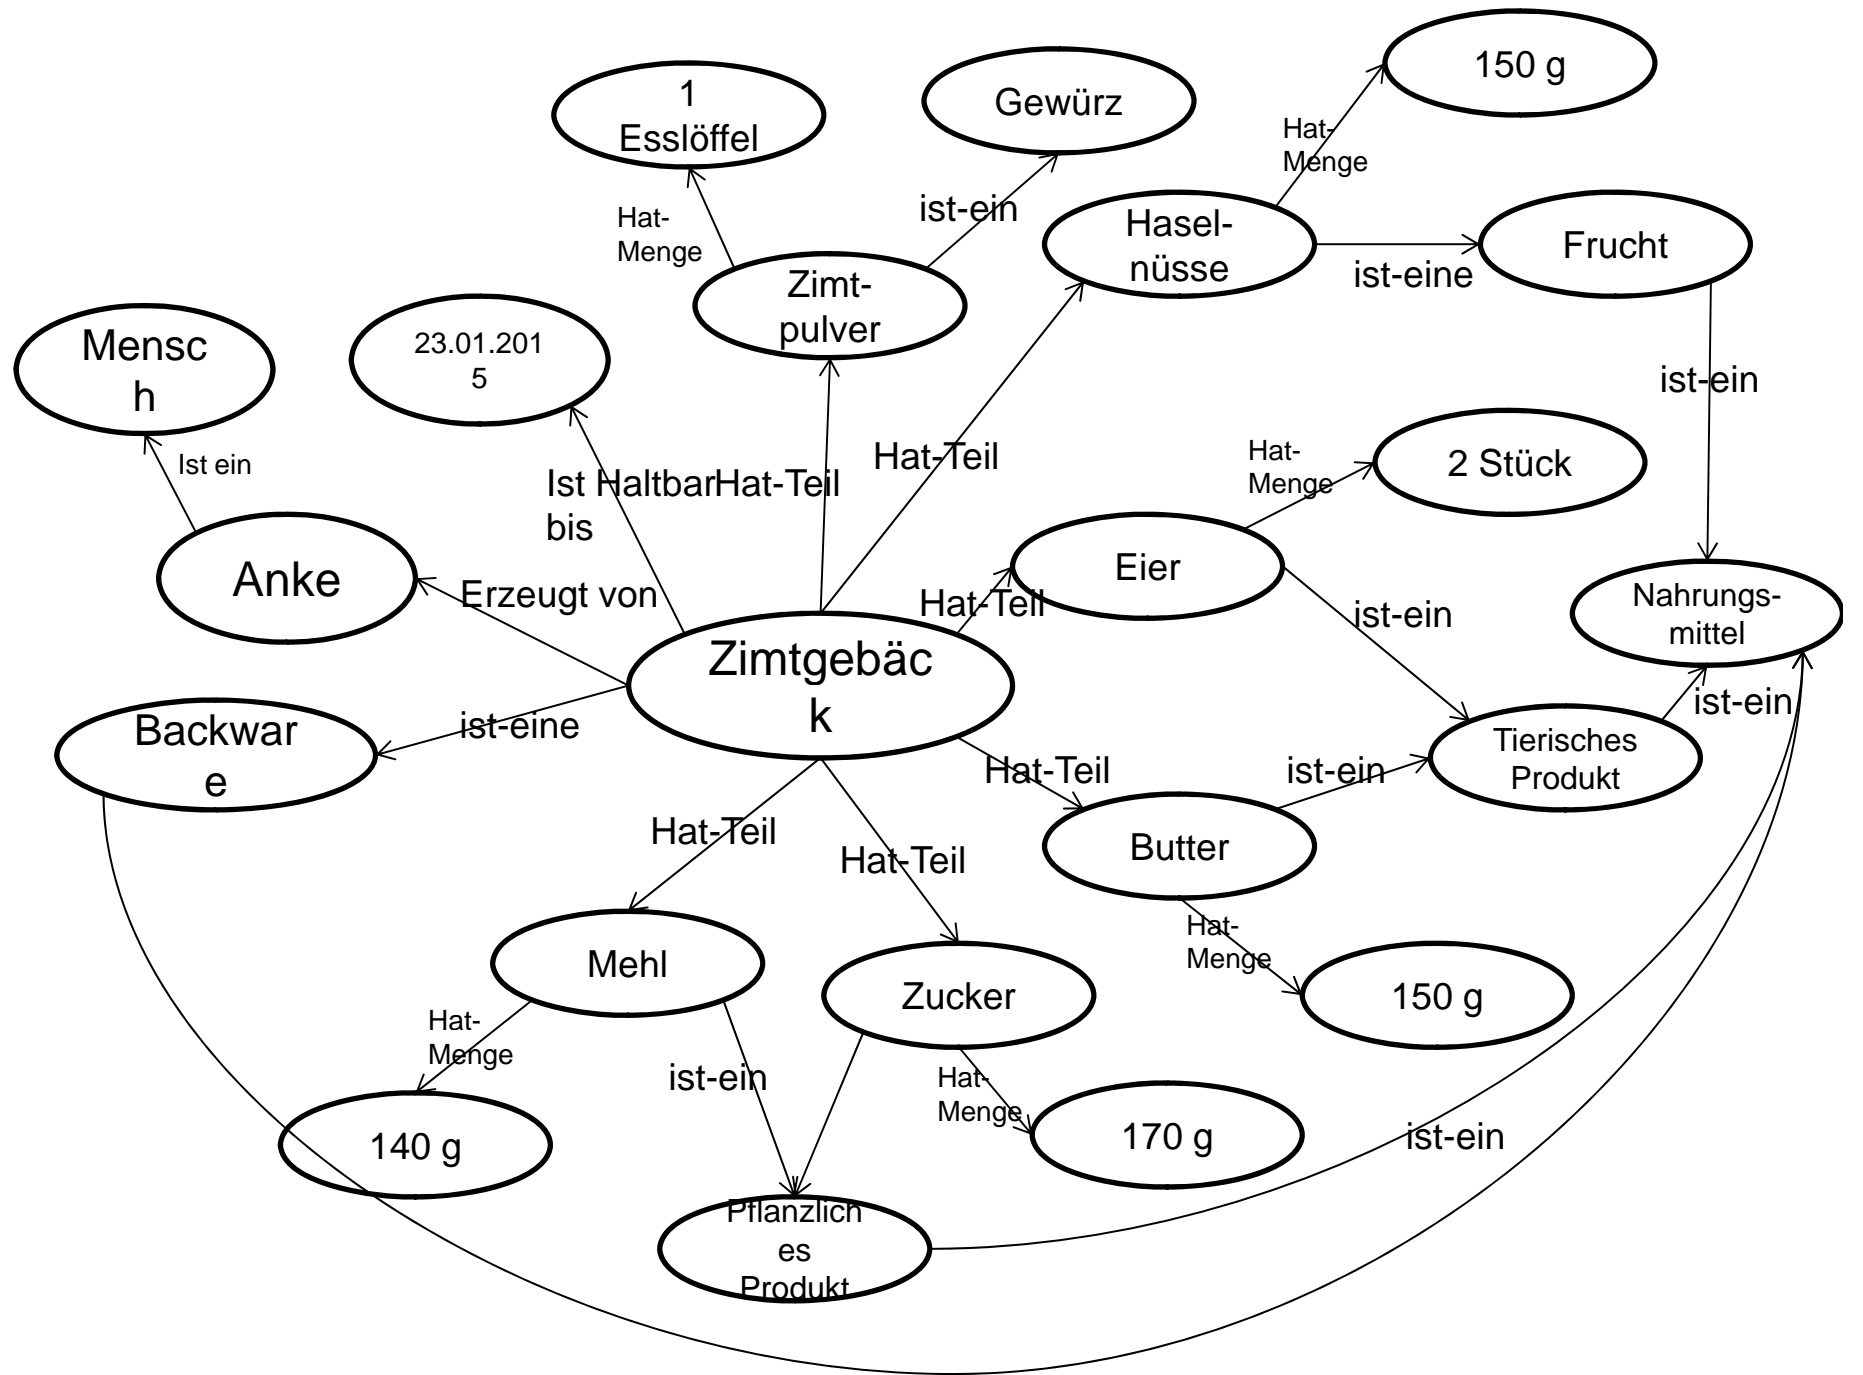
150 g

1 Esslöffel

Gewürz

Hat-Menge

Hat-Menge

ist-ein

Hasel-nüsse

Frucht

ist-eine

Zimt-pulver

Mensch

23.01.2015

ist-ein

Ist ein

Hat-Teil

Hat-Menge

2 Stück

Ist Haltbar bis

Hat-Teil

Anke

Eier

Erzeugt von

Hat-Teil

ist-ein

Nahrungs-mittel

Zimtgebäck

ist-ein

Backware

ist-eine

Tierisches Produkt

Hat-Teil

ist-ein

Butter

Hat-Teil

Hat-Teil

Hat-Menge

Mehl

150 g

Zucker

Hat-Menge

ist-ein

Hat-Menge

140 g

170 g

ist-ein

Pflanzliches Produkt